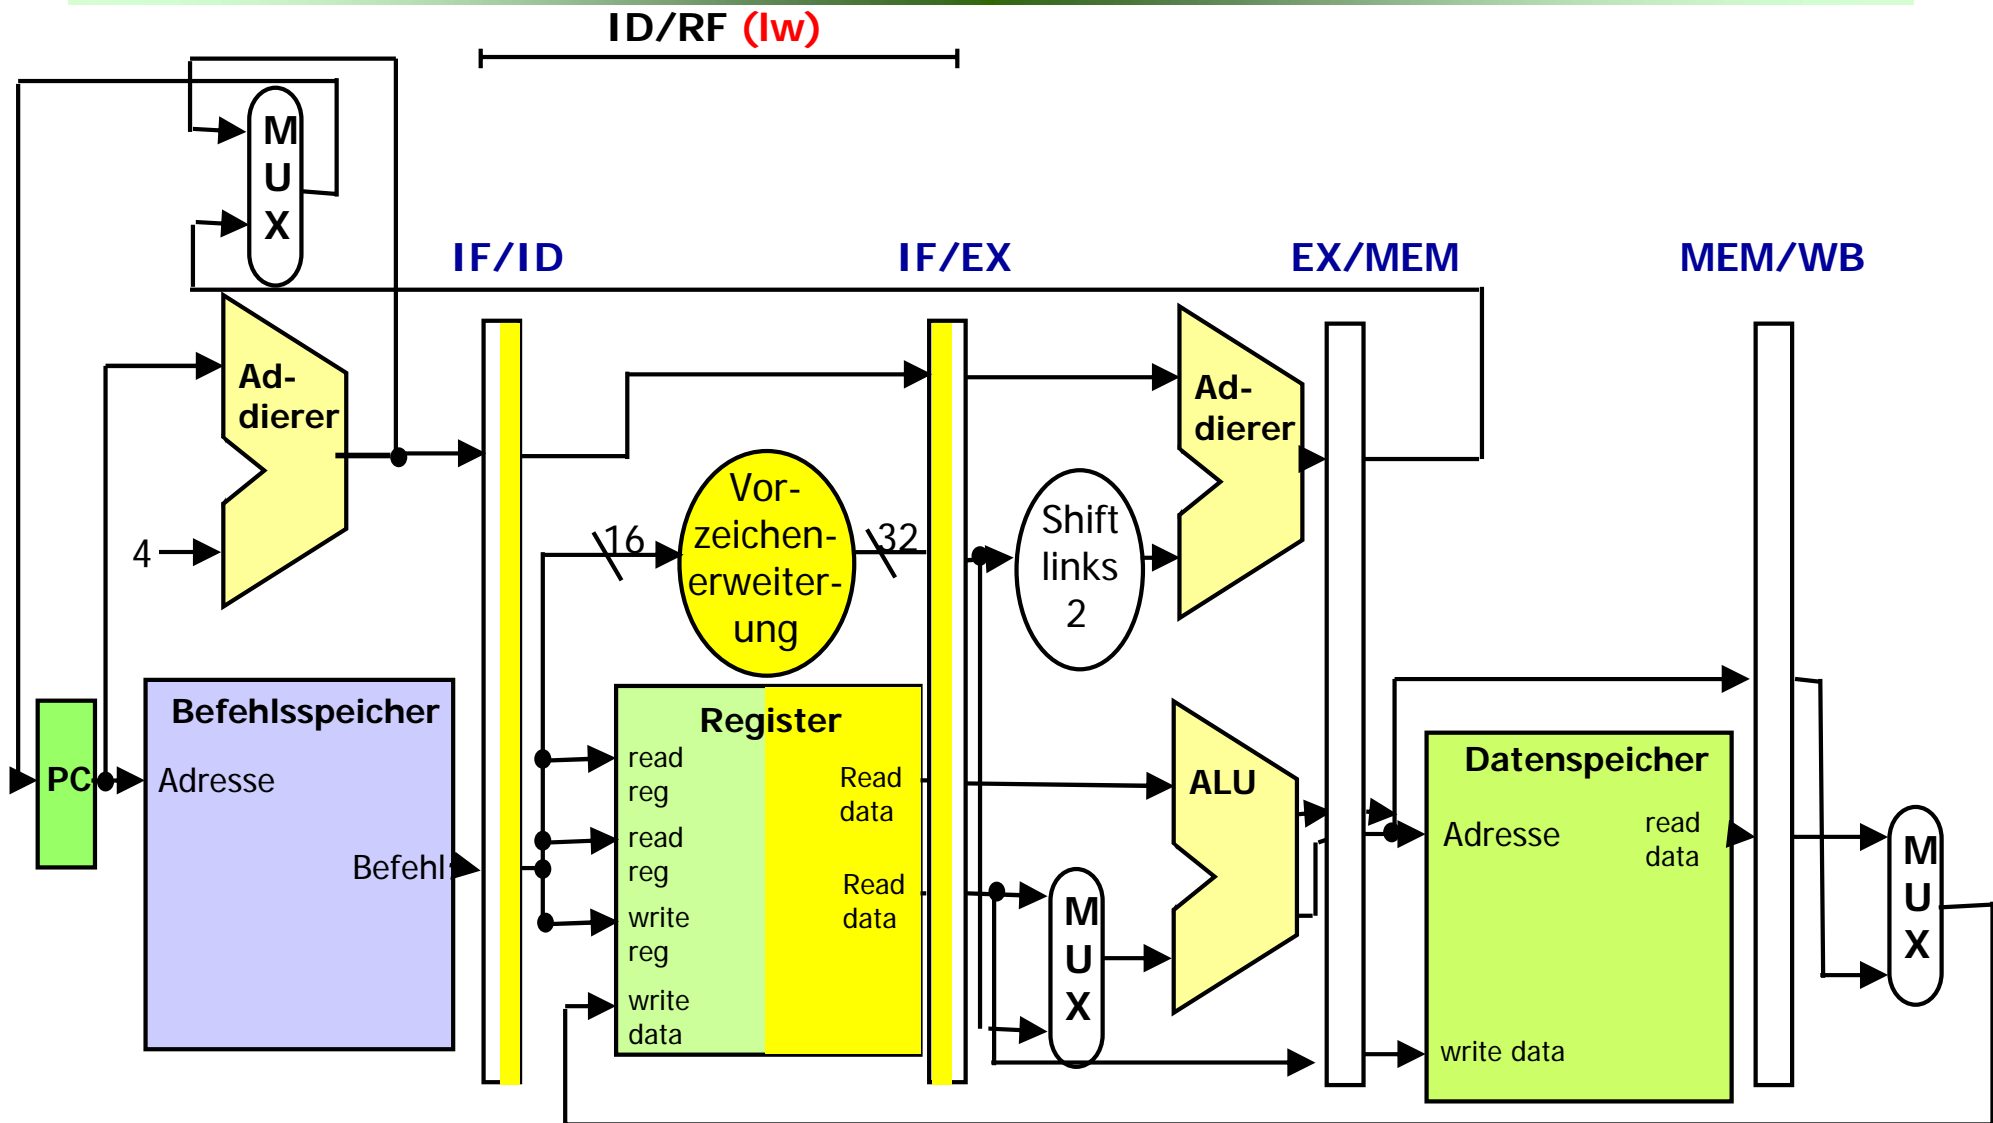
ID/RF (lw)

M
U
X

IF/ID

IF/EX

EX/MEM

MEM/WB

Ad-
dierer

4

Vor-
zeichen-
erweiter-
ung

16

32

Shift
links
2

Ad-
dierer

PC

Befehlsspeicher

Adresse

Befehl

Register

read
reg

read
reg

write
reg

write
data

Read
data

Read
data

M
U
X

ALU

Datenspeicher

Adresse

read
data

write data

M
U
X